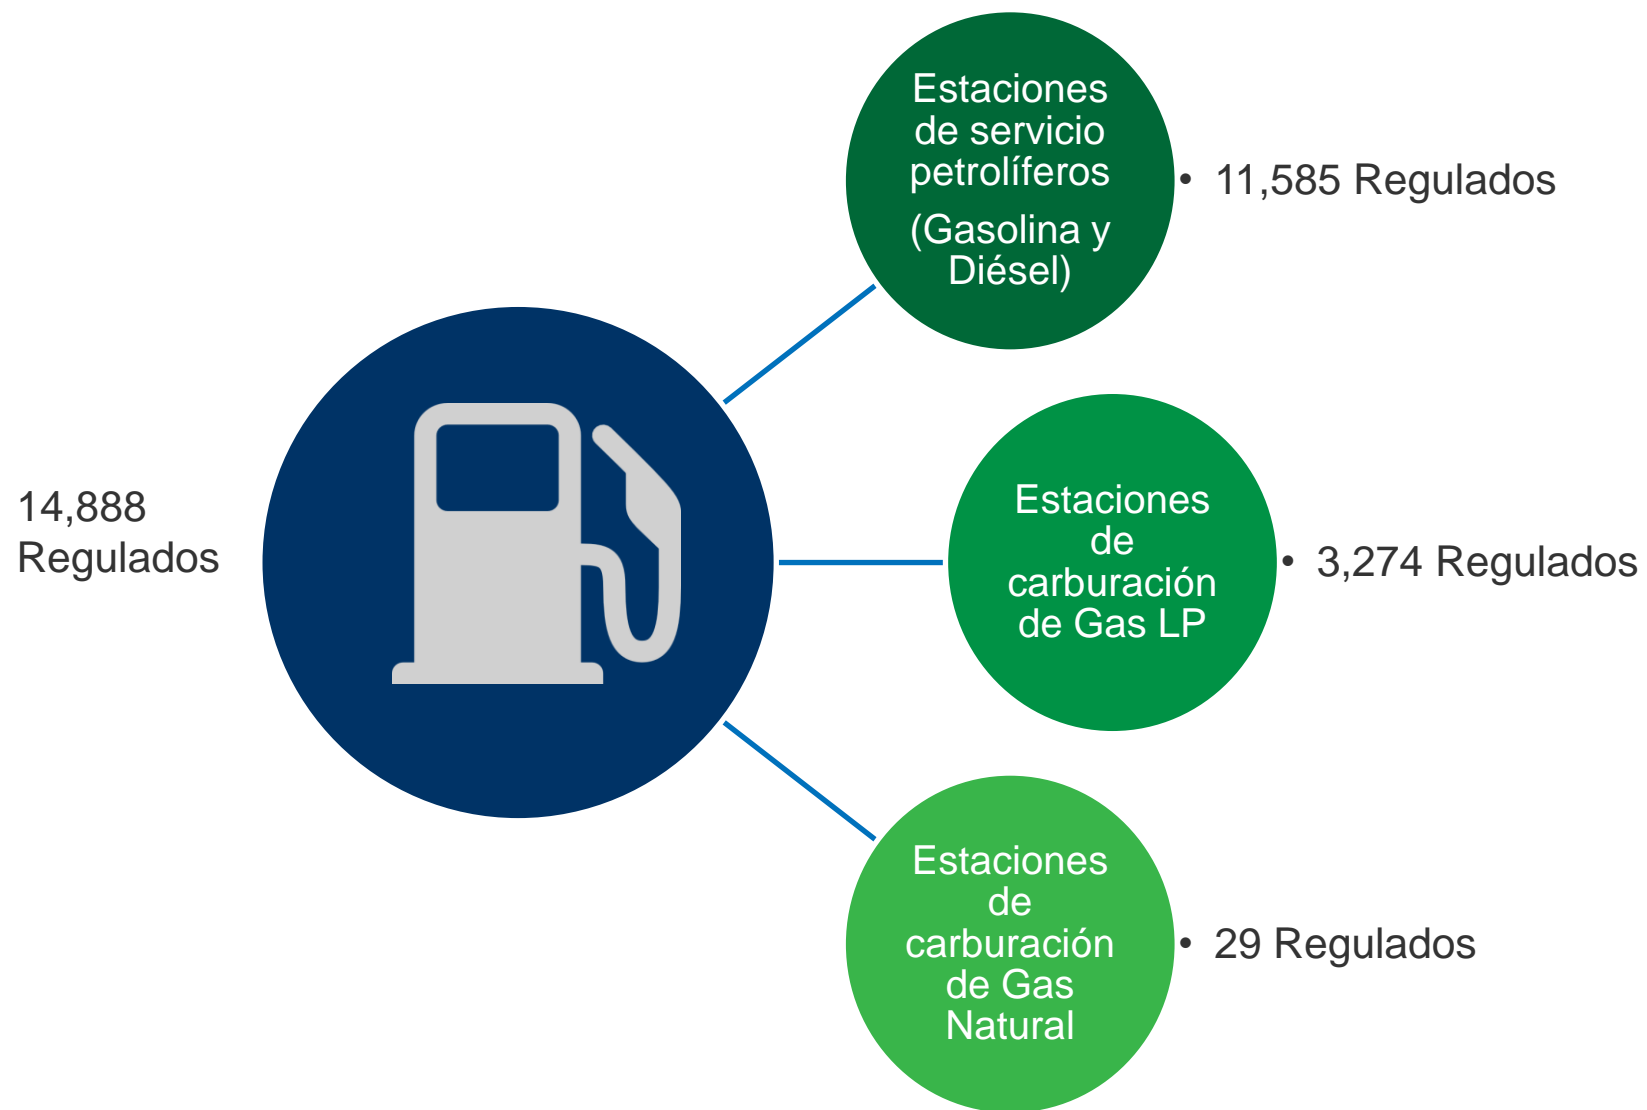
14,888 Regulados

Estaciones de servicio petrolíferos

(Gasolina y Diésel)

• 11,585 Regulados

Estaciones de carburación de Gas LP

• 3,274 Regulados

Estaciones de carburación de Gas Natural

• 29 Regulados